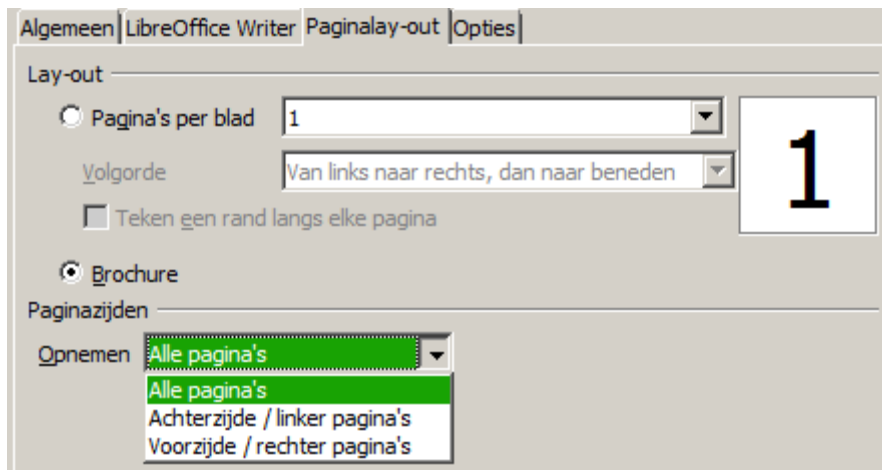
Algemeen | LibreOffice Writer | Paginalay-out | Opties

Lay-out

Pagina's per blad 1

Volgorde Van links naar rechts, dan naar beneden

Teken een rand langs elke pagina

1

Brochure

Paginazijden

Opnemen Alle pagina's

Alle pagina's
Achterzijde / linker pagina's
Voorzijde / rechter pagina's